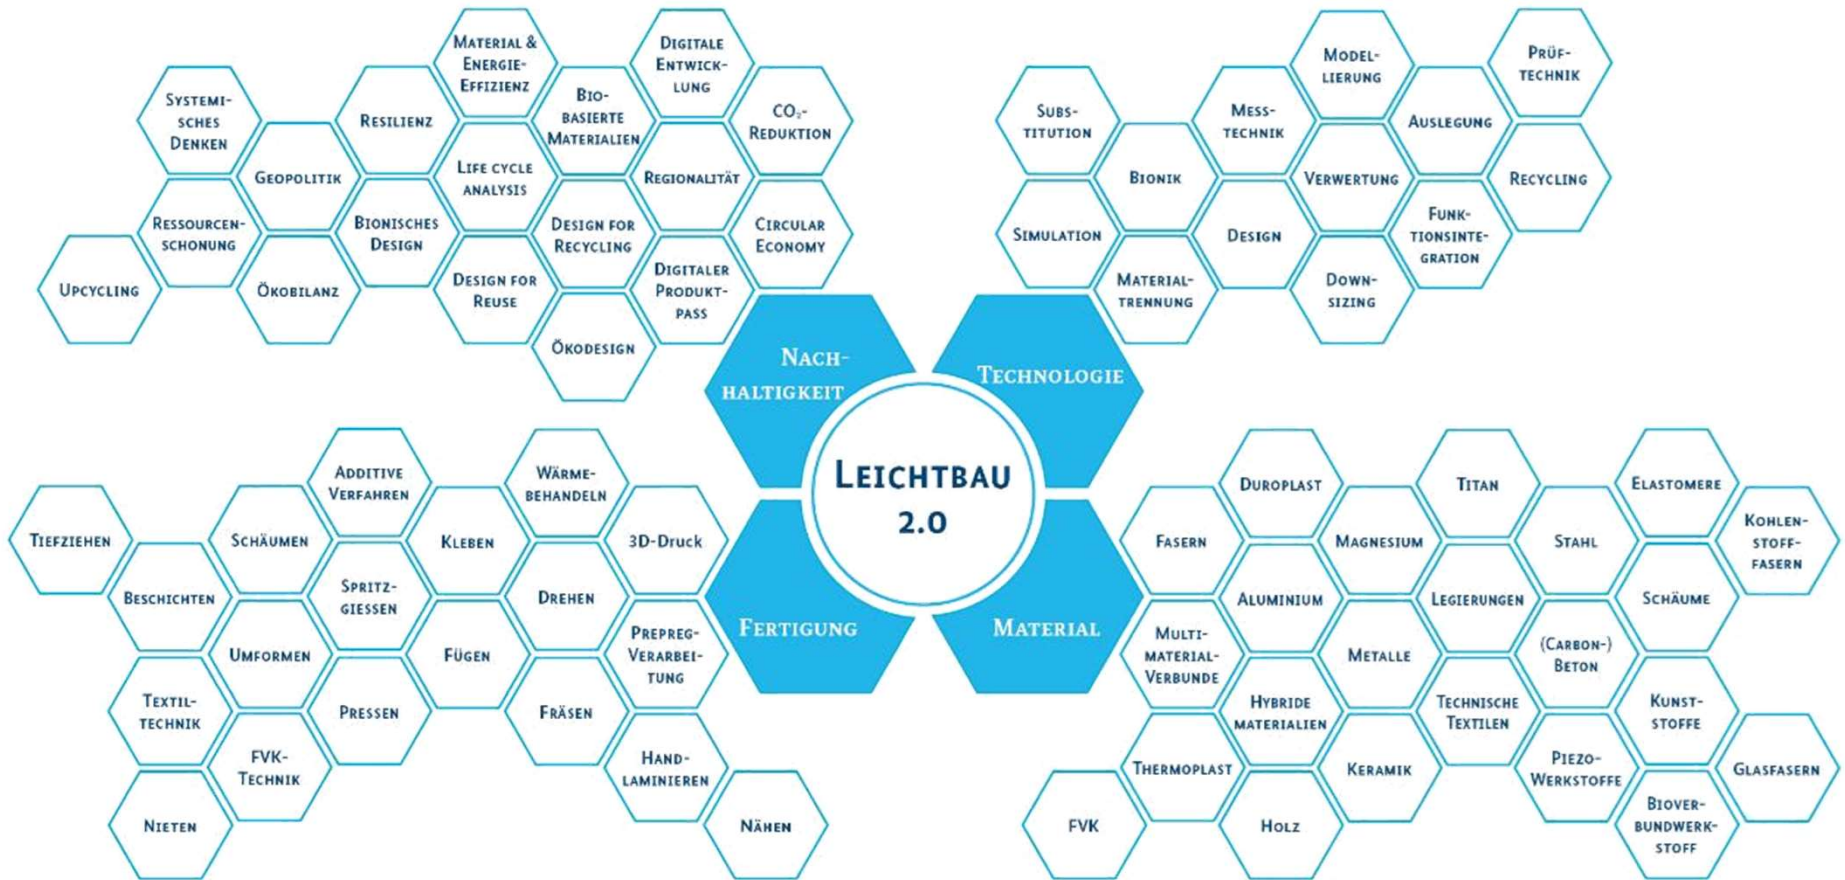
Leichtbau 2.0

Nachhaltigkeit

Systemisches Denken

Resilienz

Material & Energie-Effizienz

Digitale Entwicklung

Bio-basierte Materialien

$CO_2$-Reduktion

Geopolitik

Life cycle analysis

Regionalität

Ressourcenschonung

Bionisches Design

Design for Recycling

Circular Economy

Upcycling

Ökobilanz

Design for Reuse

Digitaler Produktpass

Ökodesign

Technologie

Substitution

Modellierung

Mess-technik

Prüftechnik

Auslegung

Bionik

Verwertung

Recycling

Simulation

Design

Funktionsintegration

Materialtrennung

Downsizing

Fertigung

Additive Verfahren

Wärmebehandeln

Tiefziehen

Schäumen

Kleben

3D-Druck

Beschichten

Spritzgiessen

Drehen

Umformen

Fügen

Prepreg-Verarbeitung

Textiltechnik

Pressen

Fräsen

FVK-Technik

Handlaminieren

Nieten

Nähen

Material

Duroplast

Titan

Elastomere

Fasern

Magnesium

Stahl

Kohlenstoff-fasern

Aluminium

Legierungen

Schäume

Multimaterial-Verbunde

Metalle

(Carbon-) Beton

Hybride Materialien

Technische Textilen

Kunststoffe

Thermoplast

Keramik

Piezo-Werkstoffe

Glasfasern

FVK

Holz

Bioverbundwerkstoff